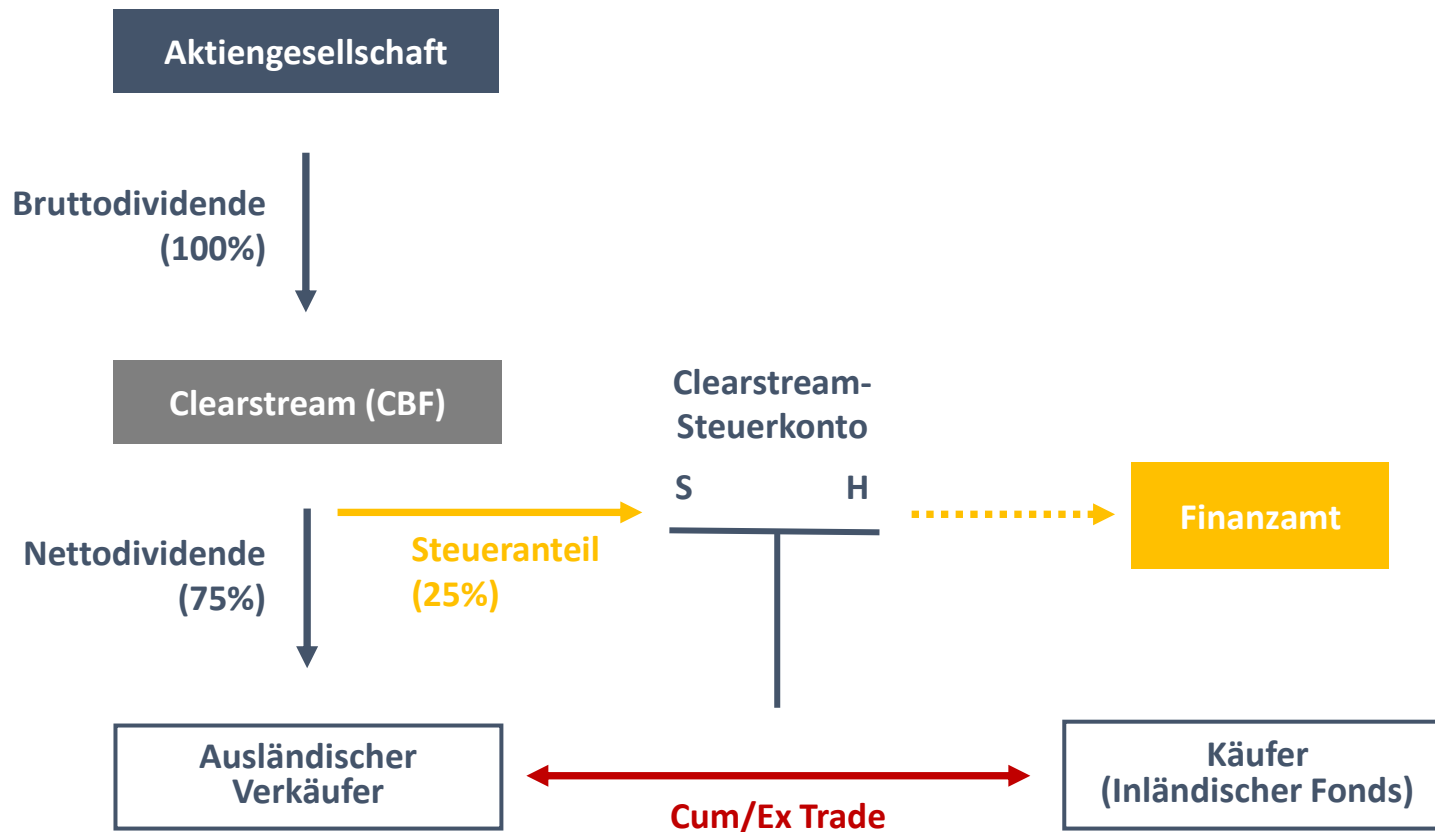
Aktiengesellschaft

Bruttodividende (100%)

Clearstream (CBF)

Clearstream-Steuerkonto

S

H

Finanzamt

Nettodividende (75%)

Steueranteil (25%)

Ausländischer Verkäufer

Cum/Ex Trade

Käufer (Inländischer Fonds)